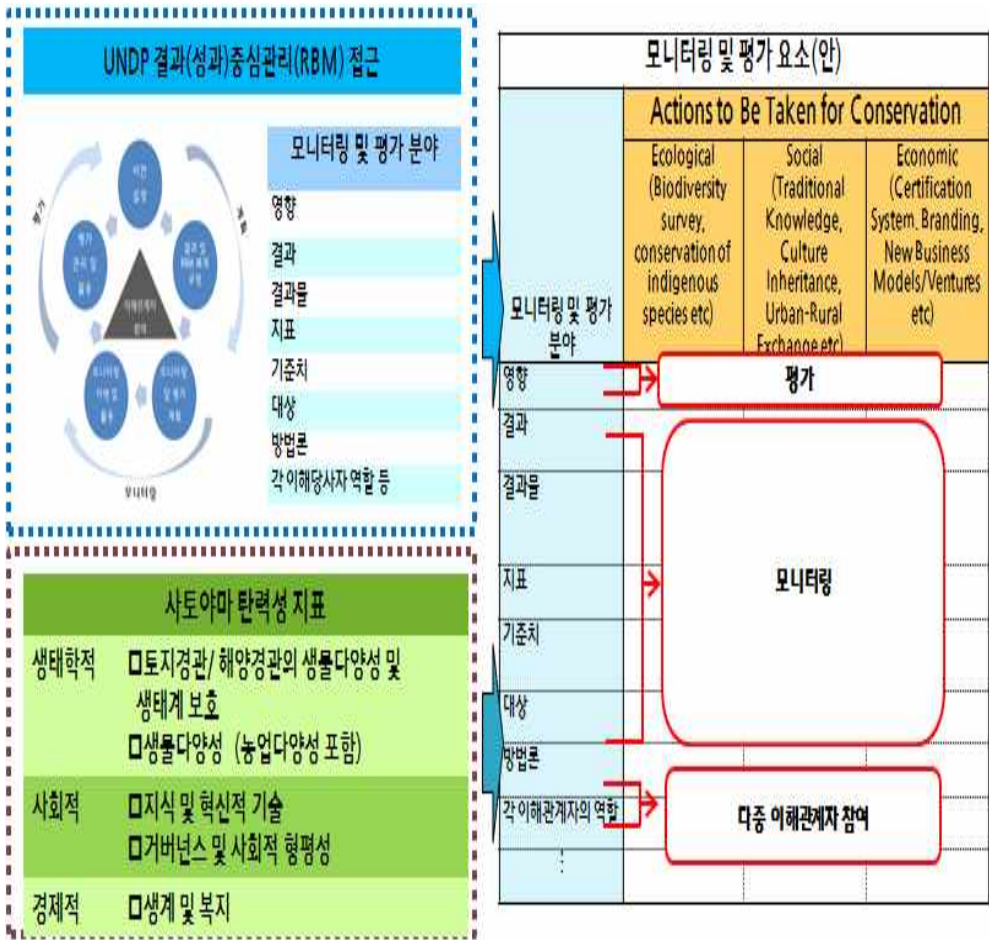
UNDP 결과(성과)중심관리(RBM) 접근

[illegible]

| 모니터링 및 평가 분야 |
|---|
| 영향 |
| 결과 |
| 결과물 |
| 지표 |
| 기준치 |
| 대상 |
| 방법론 |
| 각 이해당사자 역할 등 |

사토야마 탄력성 지표

| | |
|---|---|
| 생태학적 | □토지경관/ 해양경관의 생물다양성 및 생태계 보호 □생물다양성 (농업다양성 포함) |
| 사회적 | □지식 및 혁신적 기술 □거버넌스 및 사회적 형평성 |
| 경제적 | □생계 및 복지 |

모니터링 및 평가 요소(안)

| 모니터링 및 평가 분야 | Actions to Be Taken for Conservation: Ecological (Biodiversity survey, conservation of indigenous species etc) | Social (Traditional Knowledge, Culture Inheritance, Urban-Rural Exchange etc) | Economic (Certification System, Branding, New Business Models/Ventures etc) |
|---|---|---|---|
| 영향 | 평가 | | |
| 결과 | 모니터링 | | |
| 결과물 | | | |
| 지표 | | | |
| 기준치 | | | |
| 대상 | | | |
| 방법론 | | | |
| 각 이해관계자의 역할 | 다중 이해관계자 참여 | | |
| ⋮ | | | |